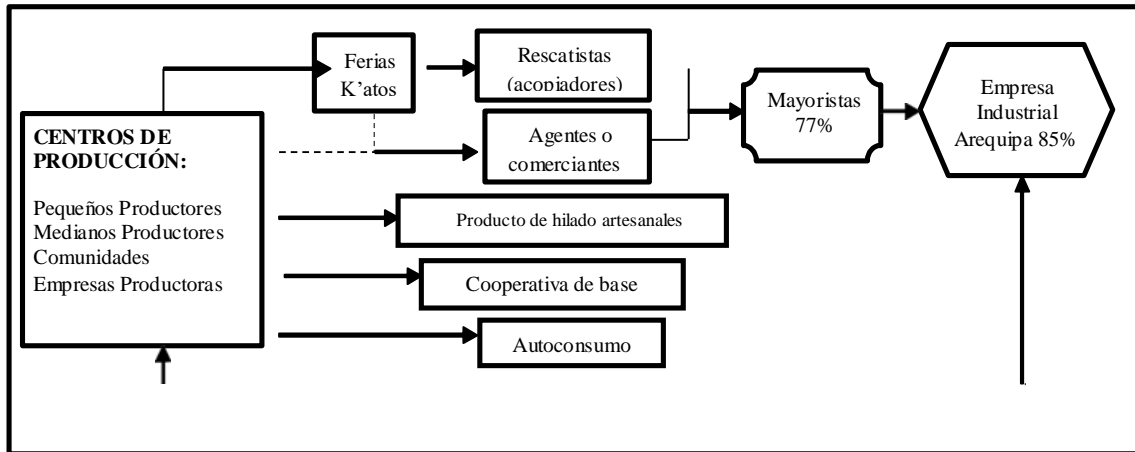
Ferias K'atos

Rescatistas (acopiadores)

Mayoristas 77%

Empresa Industrial Arequipa 85%

CENTROS DE PRODUCCIÓN:

Pequeños Productores
Medianos Productores
Comunidades
Empresas Productoras

Agentes o comerciantes

Producto de hilado artesanales

Cooperativa de base

Autoconsumo